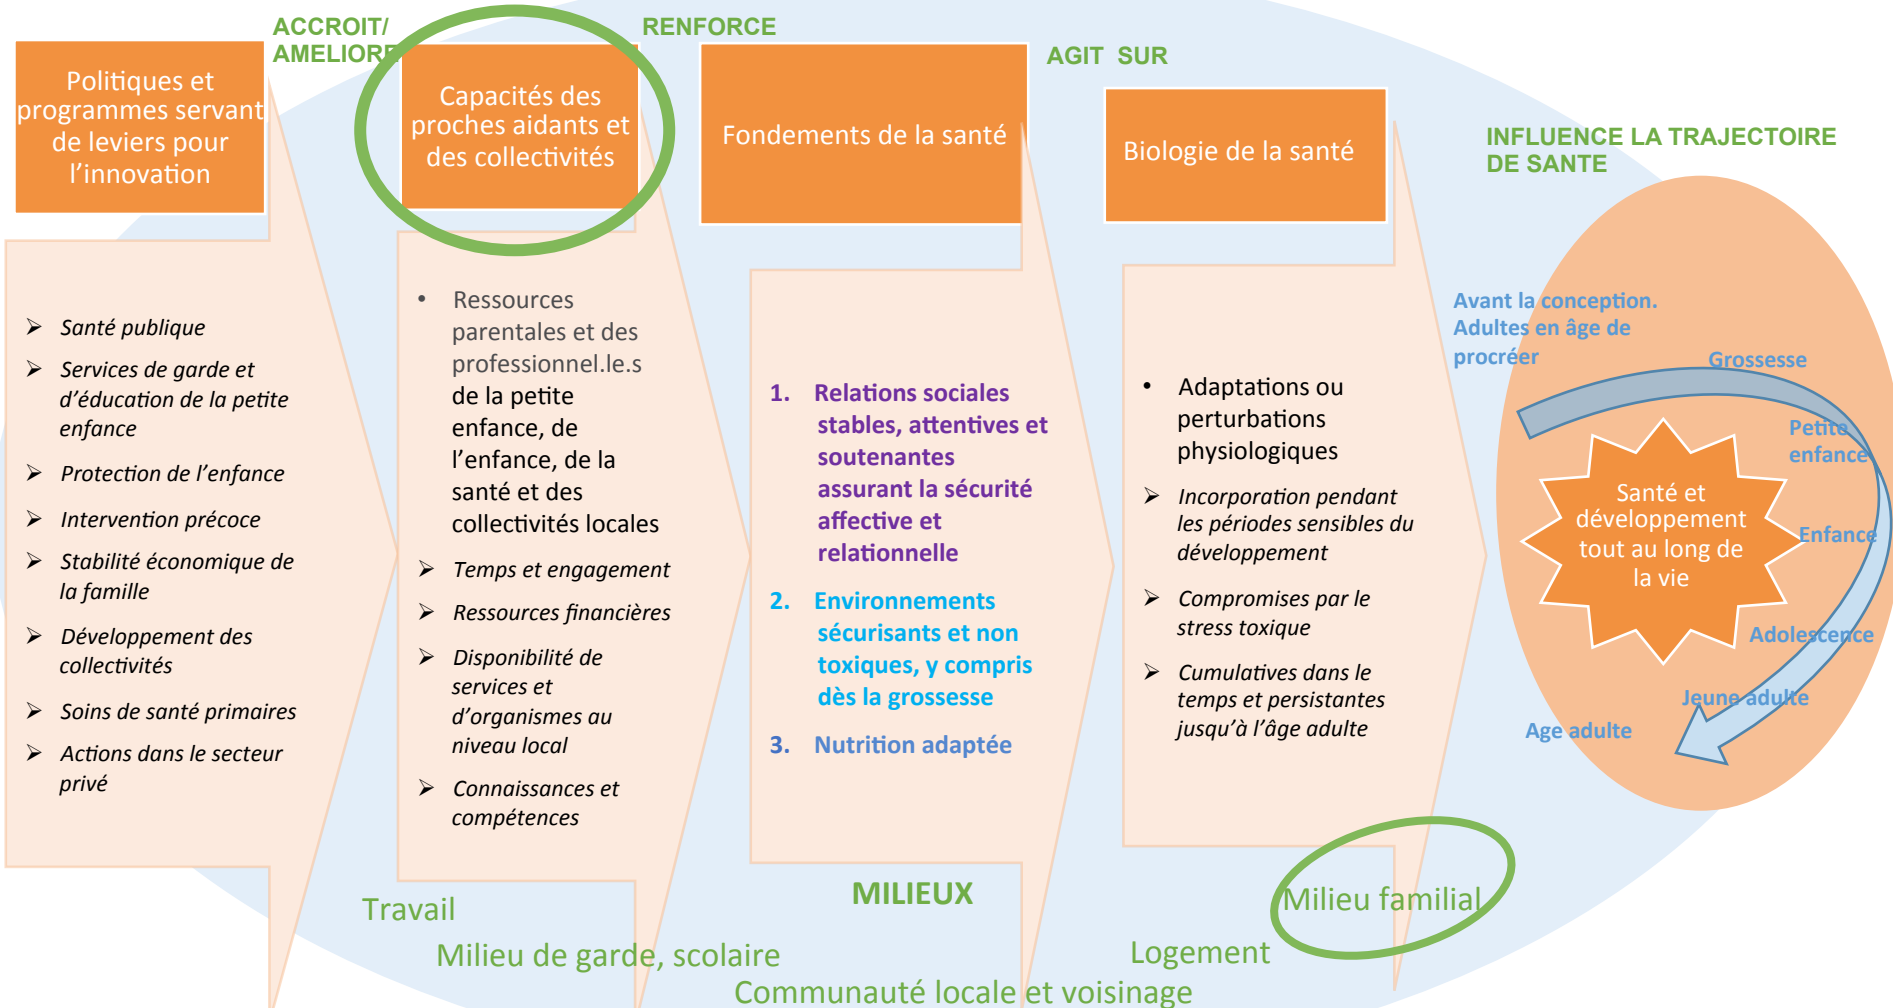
ACCROIT/ AMELIORE

RENFORCE

AGIT SUR

Politiques et programmes servant de leviers pour l’innovation

Capacités des proches aidants et des collectivités

Fondements de la santé

Biologie de la santé

INFLUENCE LA TRAJECTOIRE DE SANTE

➢ Santé publique
➢ Services de garde et d’éducation de la petite enfance
➢ Protection de l’enfance
➢ Intervention précoce
➢ Stabilité économique de la famille
➢ Développement des collectivités
➢ Soins de santé primaires
➢ Actions dans le secteur privé

• Ressources parentales et des professionnel.le.s de la petite enfance, de l’enfance, de la santé et des collectivités locales
➢ Temps et engagement
➢ Ressources financières
➢ Disponibilité de services et d’organismes au niveau local
➢ Connaissances et compétences

1. Relations sociales stables, attentives et soutenantes assurant la sécurité affective et relationnelle
2. Environnements sécurisants et non toxiques, y compris dès la grossesse
3. Nutrition adaptée

• Adaptations ou perturbations physiologiques
➢ Incorporation pendant les périodes sensibles du développement
➢ Compromises par le stress toxique
➢ Cumulatives dans le temps et persistantes jusqu’à l’âge adulte

Avant la conception. Adultes en âge de procréer

Grossesse

Petite enfance

Santé et développement tout au long de la vie

Enfance

Adolescence

Jeune adulte

Age adulte

Travail

MILIEUX

Milieu familial

Milieu de garde, scolaire

Logement

Communauté locale et voisinage